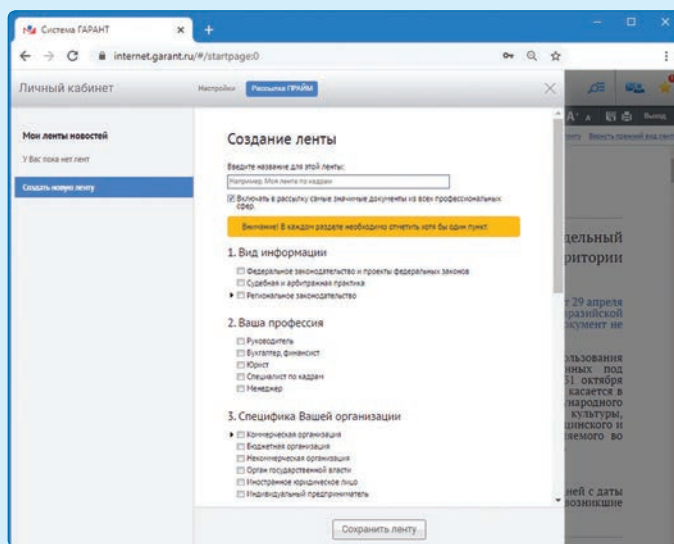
Система ГАРАНТ

internet.garant.ru/#/startpage:0

Личный кабинет

Настройки

Рассылка ПРАЙМ

Мои ленты новостей

У Вас пока нет лент

Создать новую ленту

Создание ленты

Введите название для этой ленты:

Например: Моя лента по кадрам

Включать в рассылку самые значимые документы из всех профессиональных сфер

Внимание! В каждом разделе необходимо отметить хотя бы один пункт.

1. Вид информации

Федеральное законодательство и проекты федеральных законов

Судебная и арбитражная практика

Региональное законодательство

2. Ваша профессия

Руководитель

Бухгалтер, финансист

Юрист

Специалист по кадрам

Менеджер

3. Специфика Вашей организации

Коммерческая организация

Бюджетная организация

Некоммерческая организация

Орган государственной власти

Иностранное юридическое лицо

Индивидуальный предприниматель

Сохранить ленту

Выход

дельный

ритории

29 апреля

разийской

кумент не

льзования

нных под

1 октября

касается в

народного

культуры,

цинского и

яемого во

ней с даты

возникшие